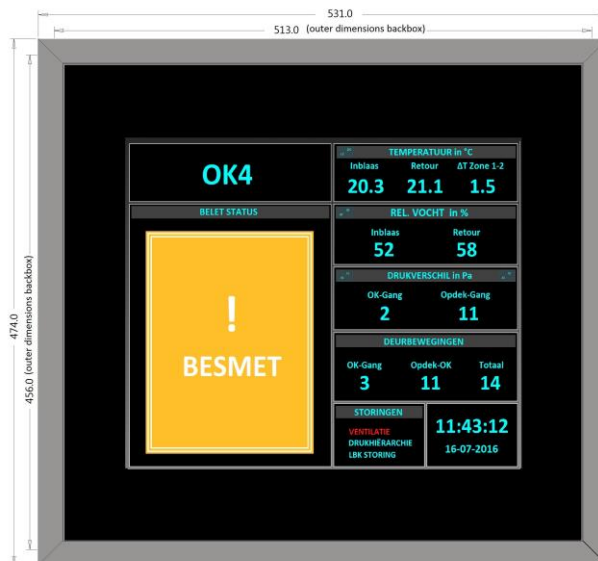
531.0

513.0 (outer dimensions backbox)

474.0

456.0 (outer dimensions backbox)

OK4

TEMPERATUUR in °C

| Inblaas | Retour | ΔT Zone 1-2 |
|---|---|---|
| 20.3 | 21.1 | 1.5 |

BELET STATUS

!

BESMET

REL. VOCHT in %

| Inblaas | Retour |
|---|---|
| 52 | 58 |

DRUKVERSCHIL in Pa

| OK-Gang | Opdek-Gang |
|---|---|
| 2 | 11 |

DEURBEWEGINGEN

| OK-Gang | Opdek-OK | Totaal |
|---|---|---|
| 3 | 11 | 14 |

STORINGEN

VENTILATIE
DRUKHIËRARCHIE
LBK STORING

11:43:12
16-07-2016